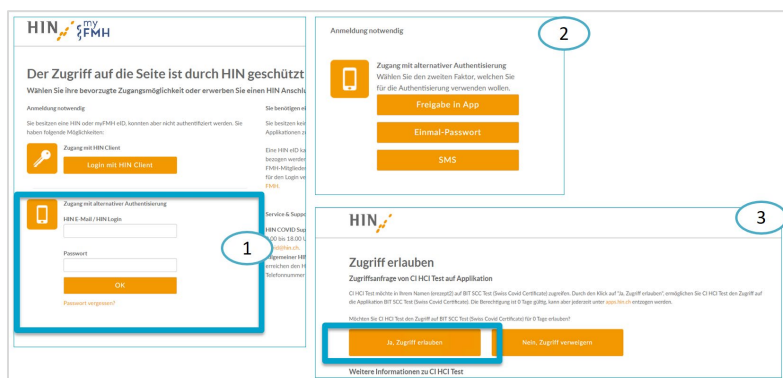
HIN my FMH

Der Zugriff auf die Seite ist durch HIN geschützt

Wählen Sie ihre bevorzugte Zugangsmöglichkeit oder erwerben Sie einen HIN Anschlu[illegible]

Anmeldung notwendig

Sie besitzen eine HIN oder myFMH eID, konnten aber nicht authentifiziert werden. Sie haben folgende Möglichkeiten:

Zugang mit HIN Client

Login mit HIN Client

Zugang mit alternativer Authentisierung

HIN E-Mail / HIN Login

Passwort

OK

Passwort vergessen?

Sie benötigen ei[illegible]

Sie besitzen kei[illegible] Applikationen z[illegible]

Eine HIN eID ka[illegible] bezogen werden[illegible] FMH-Mitglieder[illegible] für den Login ve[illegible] FMH.

Service & Supp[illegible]

HIN COVID Sup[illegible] 00 bis 18.00 U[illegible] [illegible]@hin.ch.

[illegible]lgemeiner HIN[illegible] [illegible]rreichen den H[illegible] Telefonnummer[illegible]

1

Anmeldung notwendig

2

Zugang mit alternativer Authentisierung

Wählen Sie den zweiten Faktor, welchen Sie für die Authentisierung verwenden wollen.

Freigabe in App

Einmal-Passwort

SMS

HIN

3

Zugriff erlauben

Zugriffsanfrage von CI HCI Test auf Applikation

CI HCI Test möchte in Ihrem Namen (onezept2) auf BIT SCC Test (Swiss Covid Certificate) zugreifen. Durch den Klick auf "Ja, Zugriff erlauben" ermöglichen Sie CI HCI Test den Zugriff auf die Applikation BIT SCC Test (Swiss Covid Certificate). Die Berechtigung ist 0 Tage gültig, kann aber jederzeit unter apps.hin.ch entzogen werden.

Möchten Sie CI HCI Test den Zugriff auf BIT SCC Test (Swiss Covid Certificate) für 0 Tage erlauben?

Ja, Zugriff erlauben

Nein, Zugriff verweigern

Weitere Informationen zu CI HCI Test